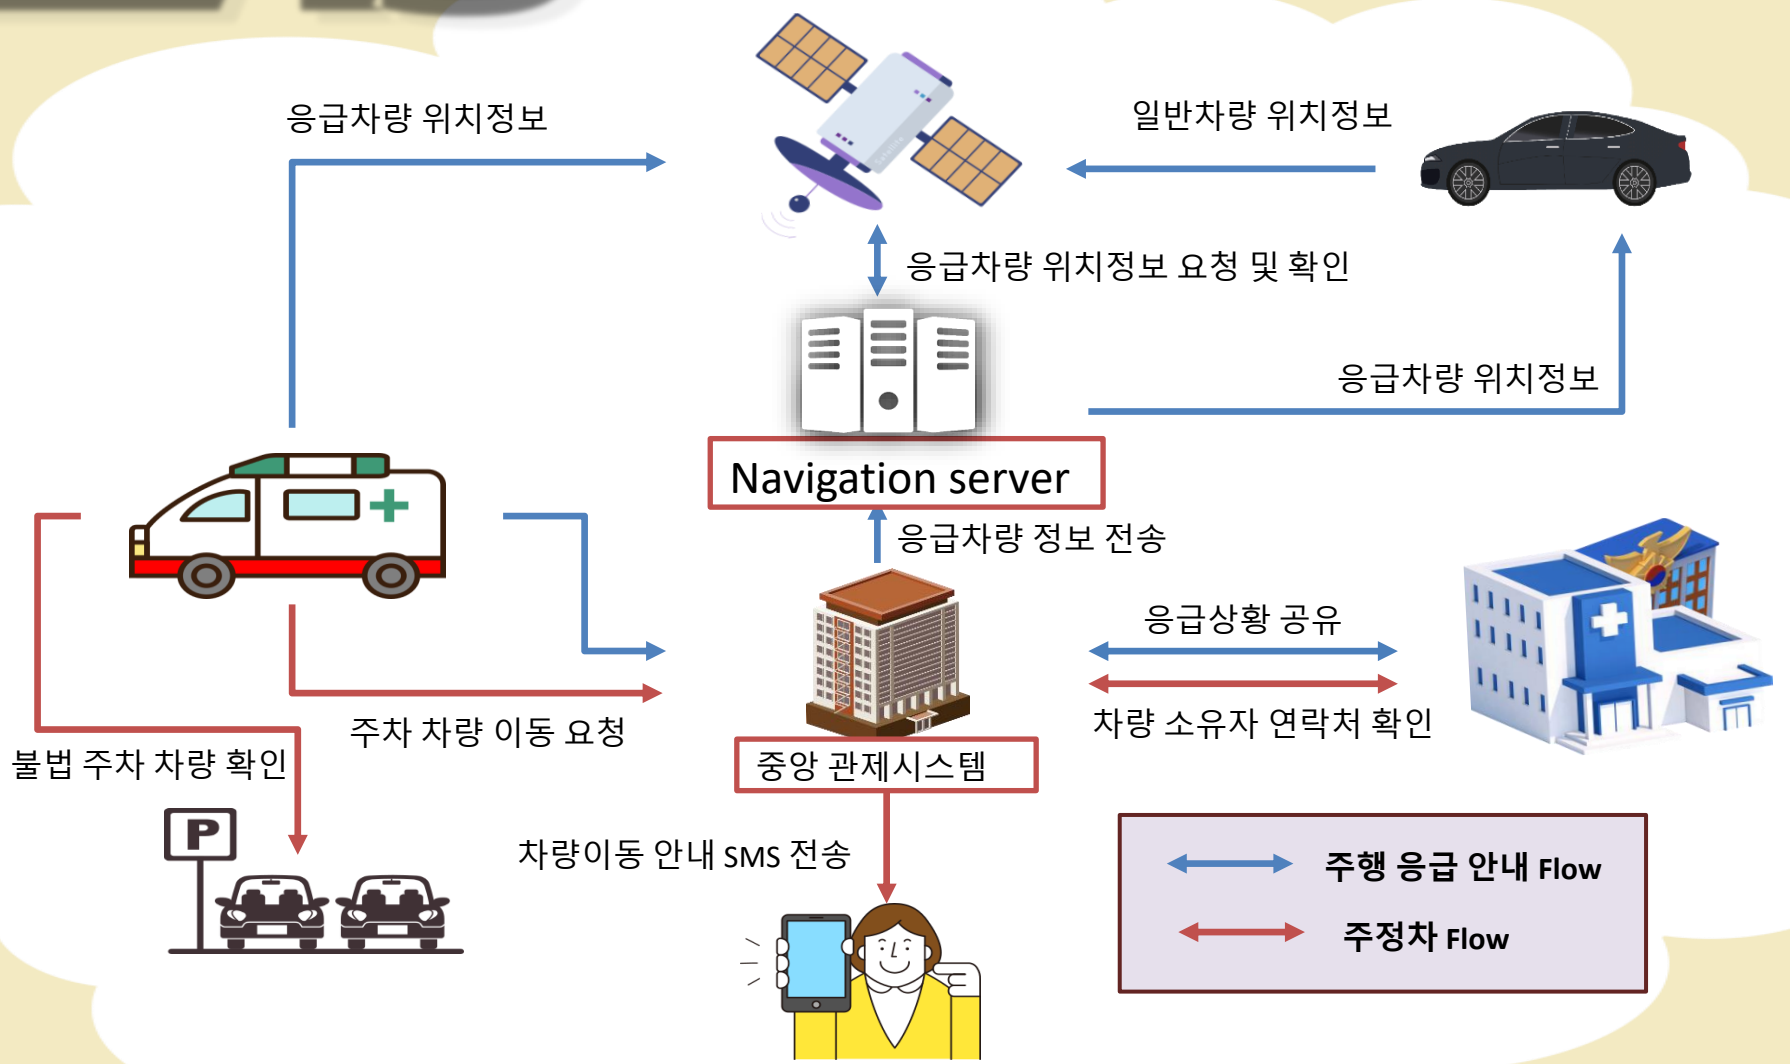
응급차량 위치정보

일반차량 위치정보

응급차량 위치정보 요청 및 확인

응급차량 위치정보

Navigation server

응급차량 정보 전송

응급상황 공유

차량 소유자 연락처 확인

주차 차량 이동 요청

불법 주차 차량 확인

중앙 관제시스템

P

차량이동 안내 SMS 전송

주행 응급 안내 Flow

주정차 Flow